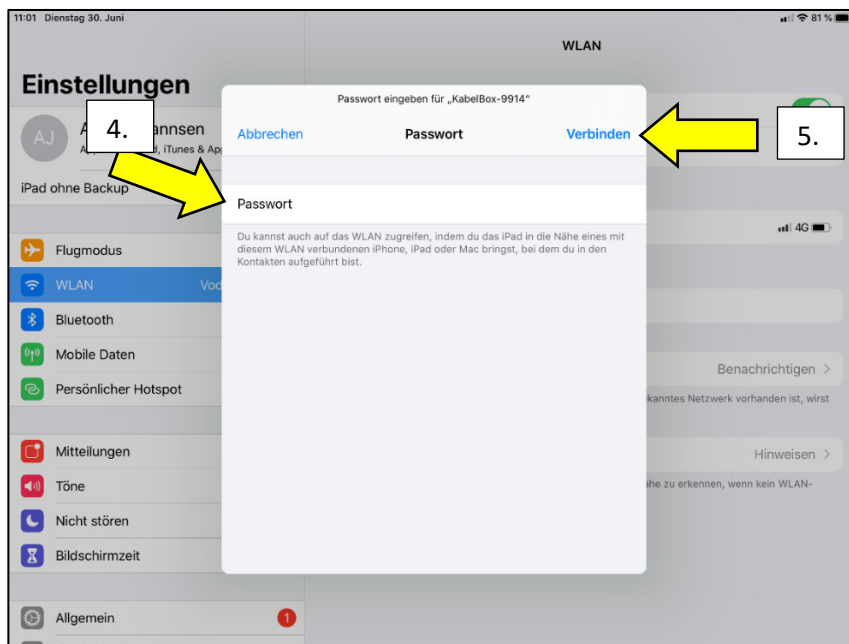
11:01 Dienstag 30. Juni

81 %

WLAN

Einstellungen

AJ

A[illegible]nnsen

A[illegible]d, iTunes & Ap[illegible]

iPad ohne Backup

4.

Passwort eingeben für „KabelBox-9914"

Abbrechen

Passwort

Verbinden

5.

Passwort

Du kannst auch auf das WLAN zugreifen, indem du das iPad in die Nähe eines mit diesem WLAN verbundenen iPhone, iPad oder Mac bringst, bei dem du in den Kontakten aufgeführt bist.

Flugmodus

WLAN

Vo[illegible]

Bluetooth

Mobile Daten

Persönlicher Hotspot

4G

Benachrichtigen >

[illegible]kanntes Netzwerk vorhanden ist, wirst

Mitteilungen

Töne

Nicht stören

Bildschirmzeit

Hinweisen >

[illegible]ähe zu erkennen, wenn kein WLAN-

Allgemein

1